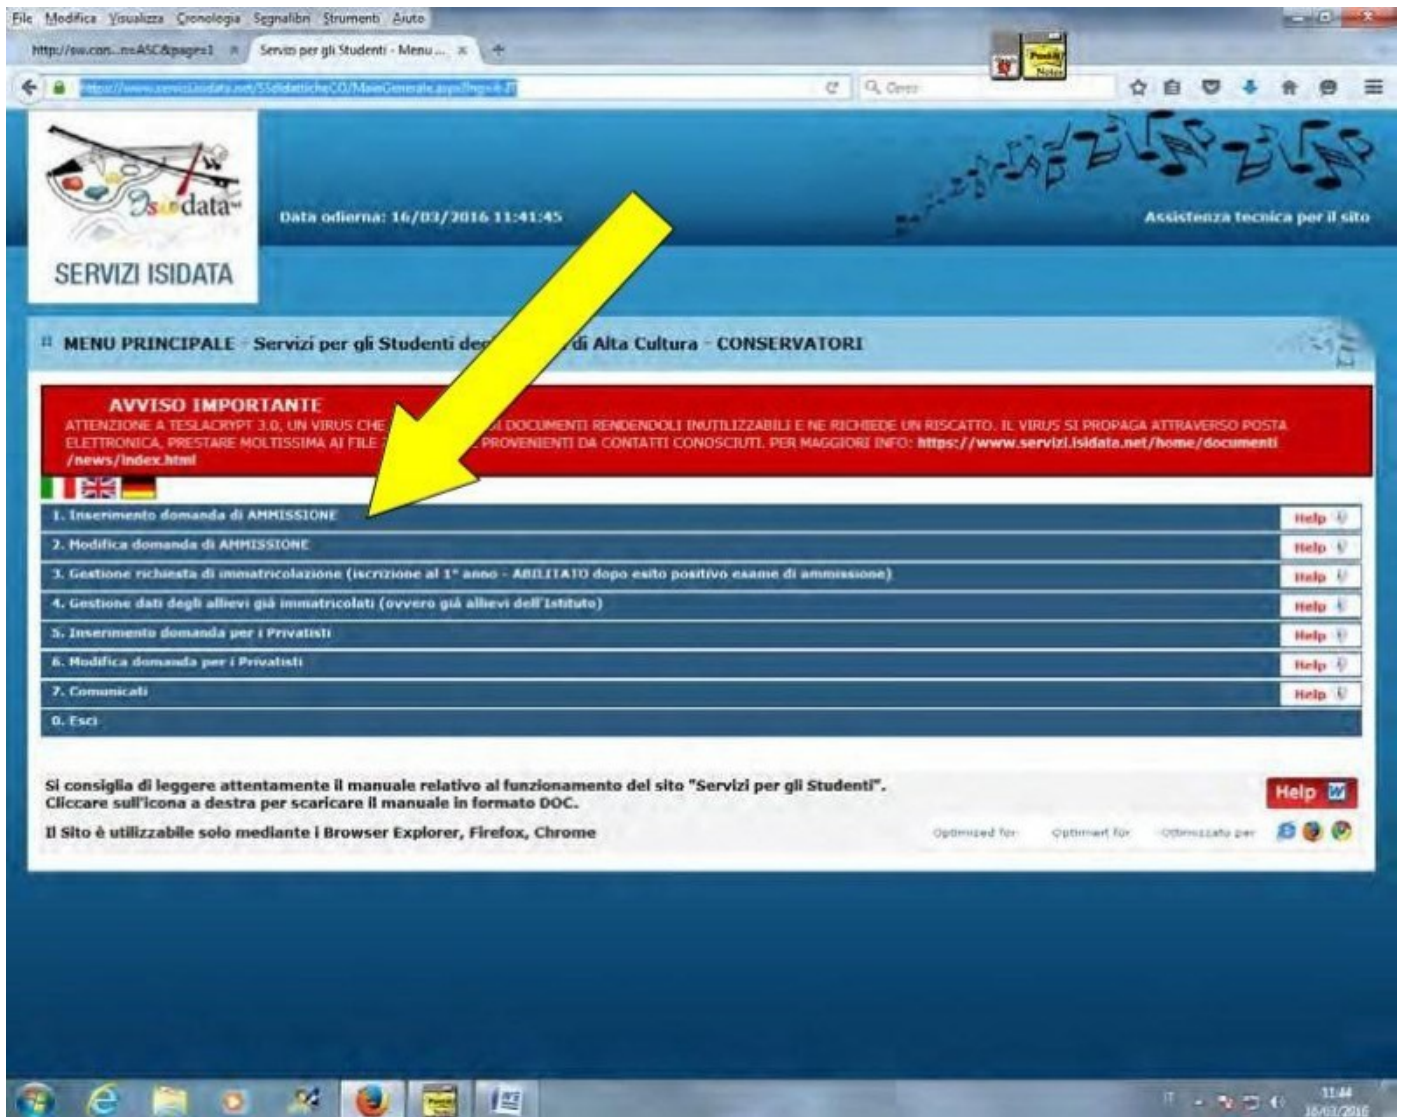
File Modifica Visualizza Cronologia Segnalibri Strumenti Aiuto

http://sw.con...n=ASC&pages1 × Servizi per gli Studenti - Menu ... ×

https://www.servizi.isidata.net/SSdidatticheCO/MainGenerale.aspx?lng=it-IT

Cerca

Isidata

SERVIZI ISIDATA

Data odierna: 16/03/2016 11:41:45

Assistenza tecnica per il sito

MENU PRINCIPALE - Servizi per gli Studenti deg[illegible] di Alta Cultura - CONSERVATORI

AVVISO IMPORTANTE

ATTENZIONE A TESLACRYPT 3.0, UN VIRUS CHE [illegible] I DOCUMENTI RENDENDOLI INUTILIZZABILI E NE RICHIEDE UN RISCATTO. IL VIRUS SI PROPAGA ATTRAVERSO POSTA ELETTRONICA. PRESTARE MOLTISSIMA AI FILE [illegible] PROVENIENTI DA CONTATTI CONOSCIUTI. PER MAGGIORI INFO: https://www.servizi.isidata.net/home/documenti/news/index.html

1. Inserimento domanda di AMMISSIONE | Help
2. Modifica domanda di AMMISSIONE | Help
3. Gestione richiesta di immatricolazione (iscrizione al 1° anno - ABILITATO dopo esito positivo esame di ammissione) | Help
4. Gestione dati degli allievi già immatricolati (ovvero già allievi dell'Istituto) | Help
5. Inserimento domanda per i Privatisti | Help
6. Modifica domanda per i Privatisti | Help
7. Comunicati | Help
0. Esci

Si consiglia di leggere attentamente il manuale relativo al funzionamento del sito "Servizi per gli Studenti".
Cliccare sull'icona a destra per scaricare il manuale in formato DOC.

Help

Il Sito è utilizzabile solo mediante i Browser Explorer, Firefox, Chrome

Optimized for Optimiert für Ottimizzato per

IT 11:44 16/03/2016